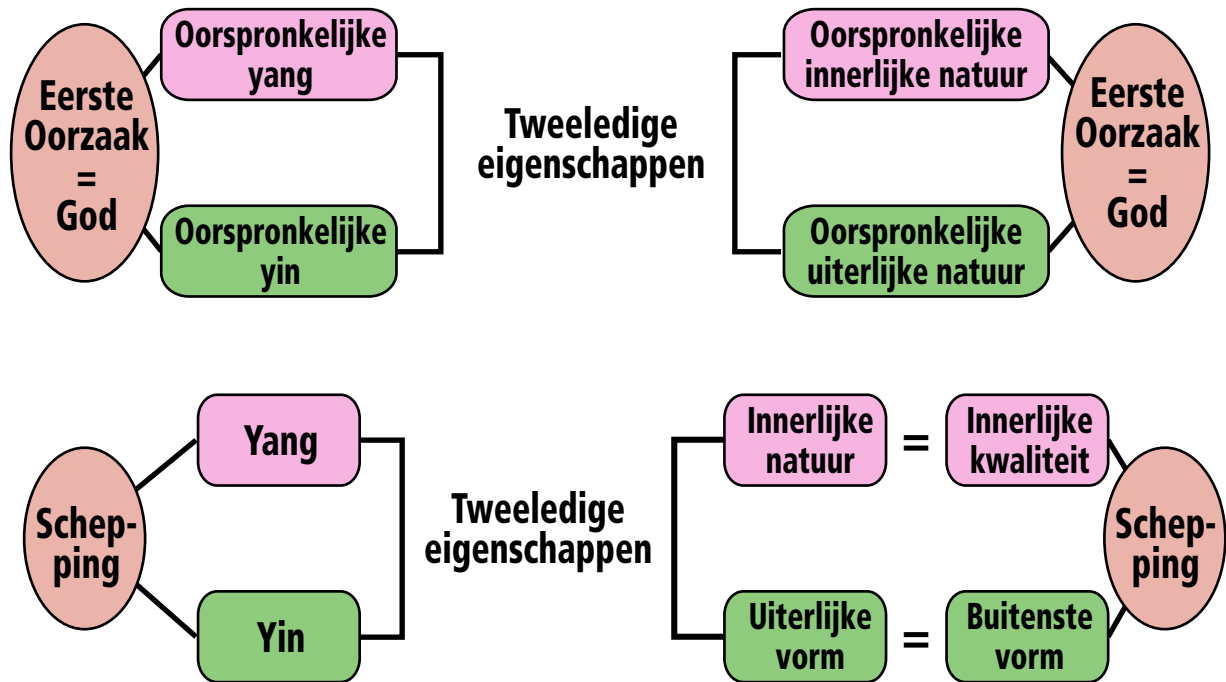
Eerste Oorzaak = God

Oorspronkelijke yang

Oorspronkelijke yin

Tweeledige eigenschappen

Oorspronkelijke innerlijke natuur

Oorspronkelijke uiterlijke natuur

Eerste Oorzaak = God

Schepping

Yang

Yin

Tweeledige eigenschappen

Innerlijke natuur = Innerlijke kwaliteit

Uiterlijke vorm = Buitenste vorm

Schepping